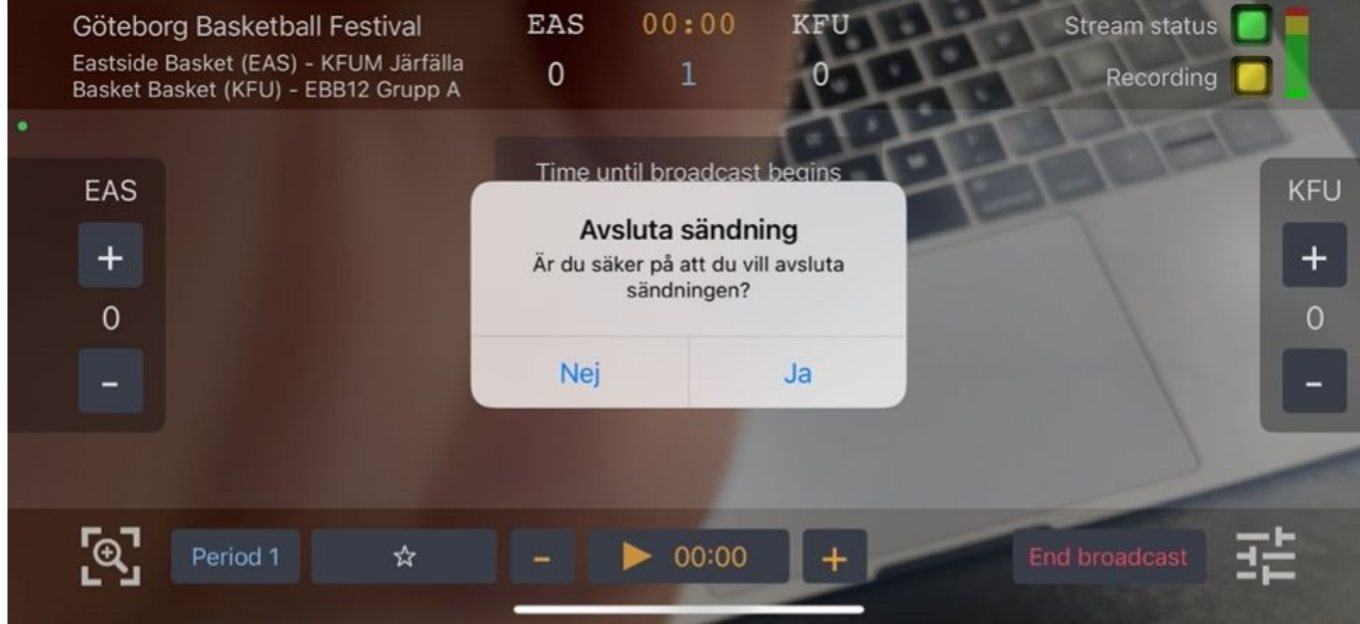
Göteborg Basketball Festival
Eastside Basket (EAS) - KFUM Järfälla Basket Basket (KFU) - EBB12 Grupp A

EAS 00:00 KFU
0 1 0

Stream status
Recording

EAS
+
0
-

Time until broadcast begins

Avsluta sändning
Är du säker på att du vill avsluta sändningen?
Nej
Ja

KFU
+
0
-

Period 1
☆
-
00:00
+
End broadcast